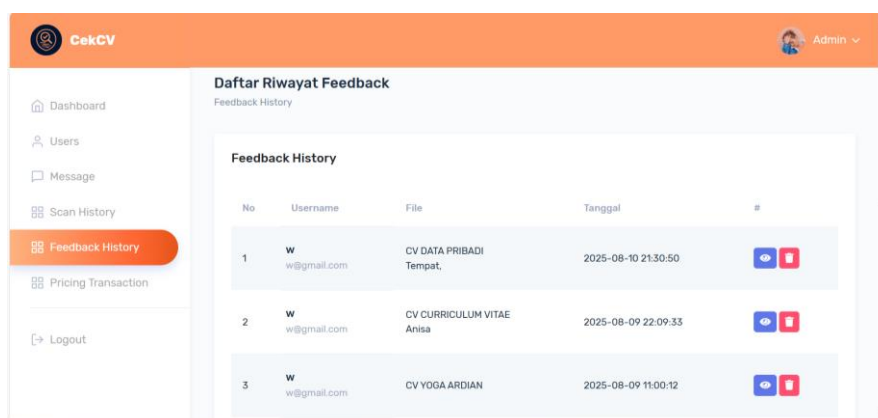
CekCV

Admin

Dashboard

Users

Message

Scan History

Feedback History

Pricing Transaction

Logout

Daftar Riwayat Feedback

Feedback History

Feedback History

| No | Username | File | Tanggal | # |
|---|---|---|---|---|
| 1 | w w@gmail.com | CV DATA PRIBADI Tempat, | 2025-08-10 21:30:50 | |
| 2 | w w@gmail.com | CV CURRICULUM VITAE Anisa | 2025-08-09 22:09:33 | |
| 3 | w w@gmail.com | CV YOGA ARDIAN | 2025-08-09 11:00:12 | |